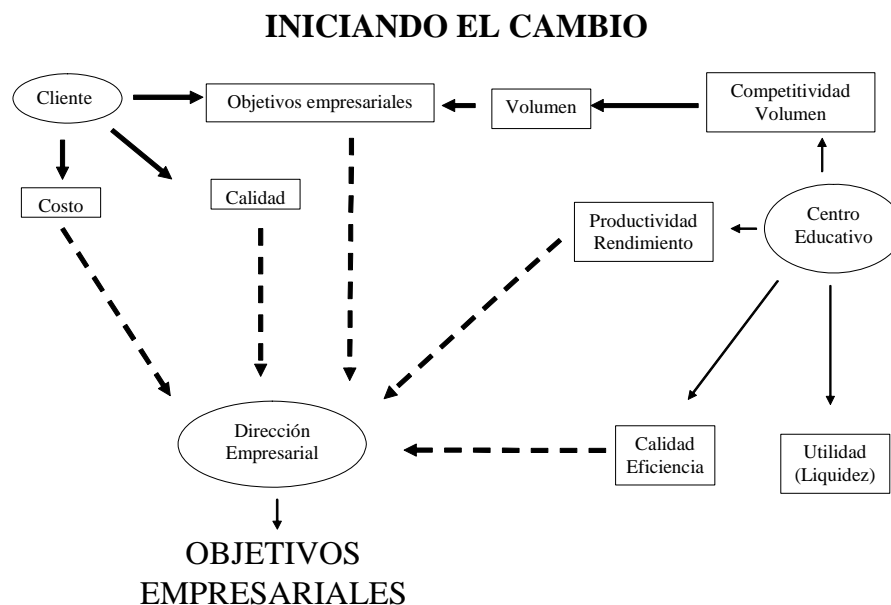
INICIANDO EL CAMBIO

Cliente

Objetivos empresariales

Volumen

Competitividad Volumen

Costo

Calidad

Productividad Rendimiento

Centro Educativo

Dirección Empresarial

Calidad Eficiencia

Utilidad (Liquidez)

OBJETIVOS EMPRESARIALES